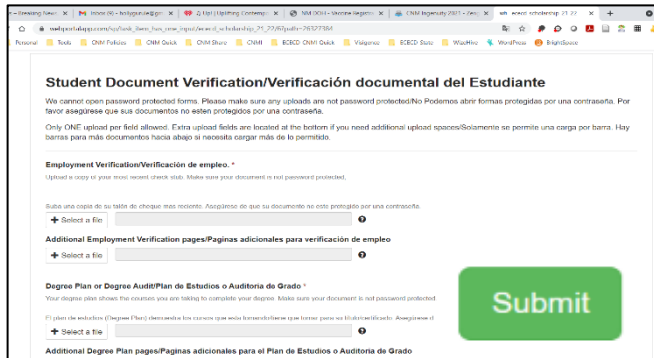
Breaking New | Inbox (6) - bridgeurce@gm | (U-list) Uplifting Contemp | NM DOH - Shooter Registr | CNM Ingenuity 2021 - Zen | nmsl scholarship 21 22 | +

Personal | Tools | CNM Policies | CNM Quick | CNM Share | CNMI | BCBCD CNMI Quick | Vivigence | BCBCD State | WizeHire | WordPress | BrightScope

Student Document Verification/Verificación documental del Estudiante

We cannot open password protected forms. Please make sure any uploads are not password protected/No Podemos abrir formas protegidas por una contraseña. Por favor asegúrese que sus documentos no esten protegidos por una contraseña.

Only ONE upload per field allowed. Extra upload fields are located at the bottom if you need additional upload spaces/Solamente se permite una carga por barra. Hay barras para más documentos hacia abajo si necesita cargar más de lo permitido.

Employment Verification/Verificación de empleo. *

Upload a copy of your most recent check stub. Make sure your document is not password protected.

Suba una copia de su talón de cheque más reciente. Asegúrese de que su documento no esta protegido por una contraseña.

+ Select a file

Additional Employment Verification pages/Paginas adicionales para verificación de empleo

+ Select a file

Degree Plan or Degree Audit/Plan de Estudios o Auditoria de Grado *

Your degree plan shows the courses you are taking to complete your degree. Make sure your document is not password protected

El plan de estudios (Degree Plan) demuestra los cursos que esta tomando/tiene que tomar para su titulo/certificado. Asegúrese d

+ Select a file

Submit

Additional Degree Plan pages/Paginas adicionales para el Plan de Estudios o Auditoria de Grado